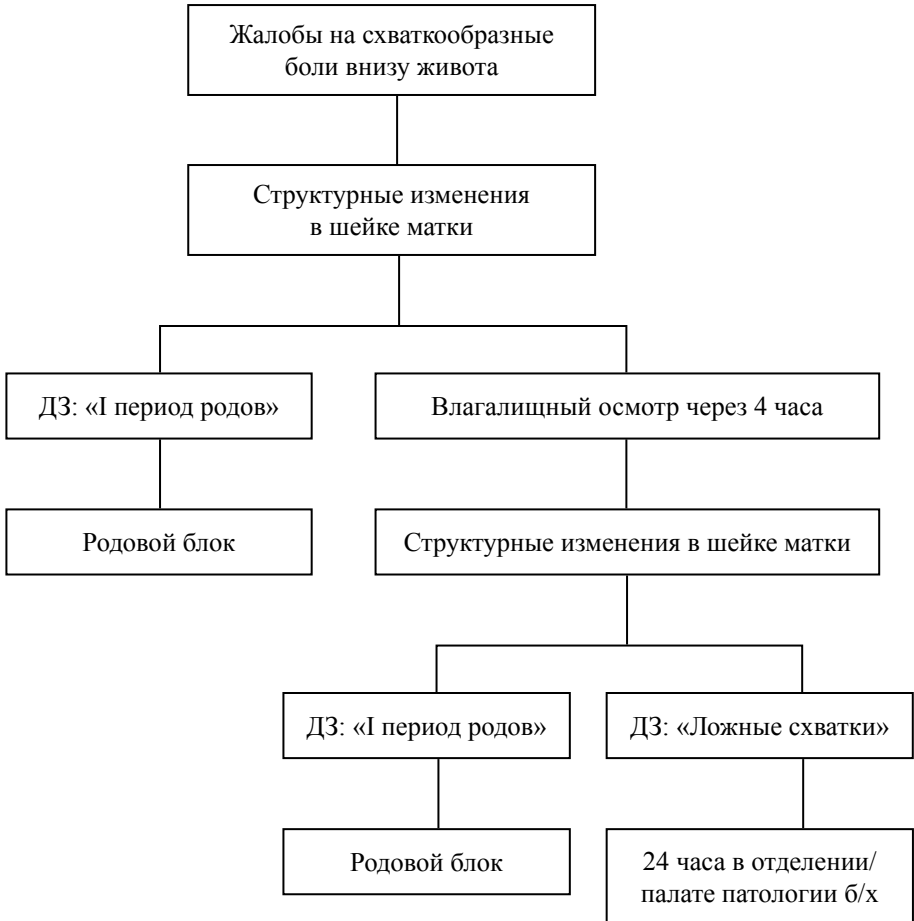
Жалобы на схваткообразные боли внизу живота

Структурные изменения в шейке матки

ДЗ: «I период родов»

Влагалищный осмотр через 4 часа

Родовой блок

Структурные изменения в шейке матки

ДЗ: «I период родов»

ДЗ: «Ложные схватки»

Родовой блок

24 часа в отделении/ палате патологии б/х